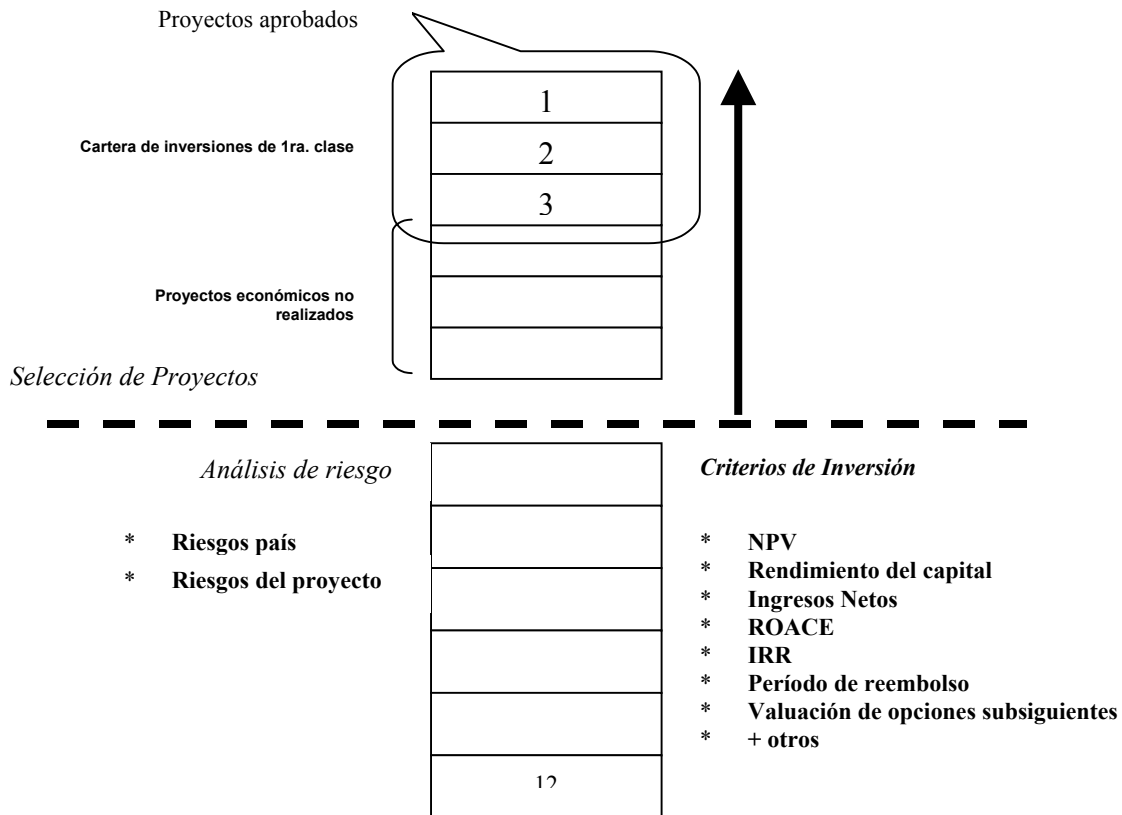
Proyectos aprobados

Cartera de inversiones de 1ra. clase

1

2

3

Proyectos económicos no realizados

Selección de Proyectos

Análisis de riesgo

* Riesgos país
* Riesgos del proyecto

Criterios de Inversión

* NPV
* Rendimiento del capital
* Ingresos Netos
* ROACE
* IRR
* Período de reembolso
* Valuación de opciones subsiguientes
* + otros

12